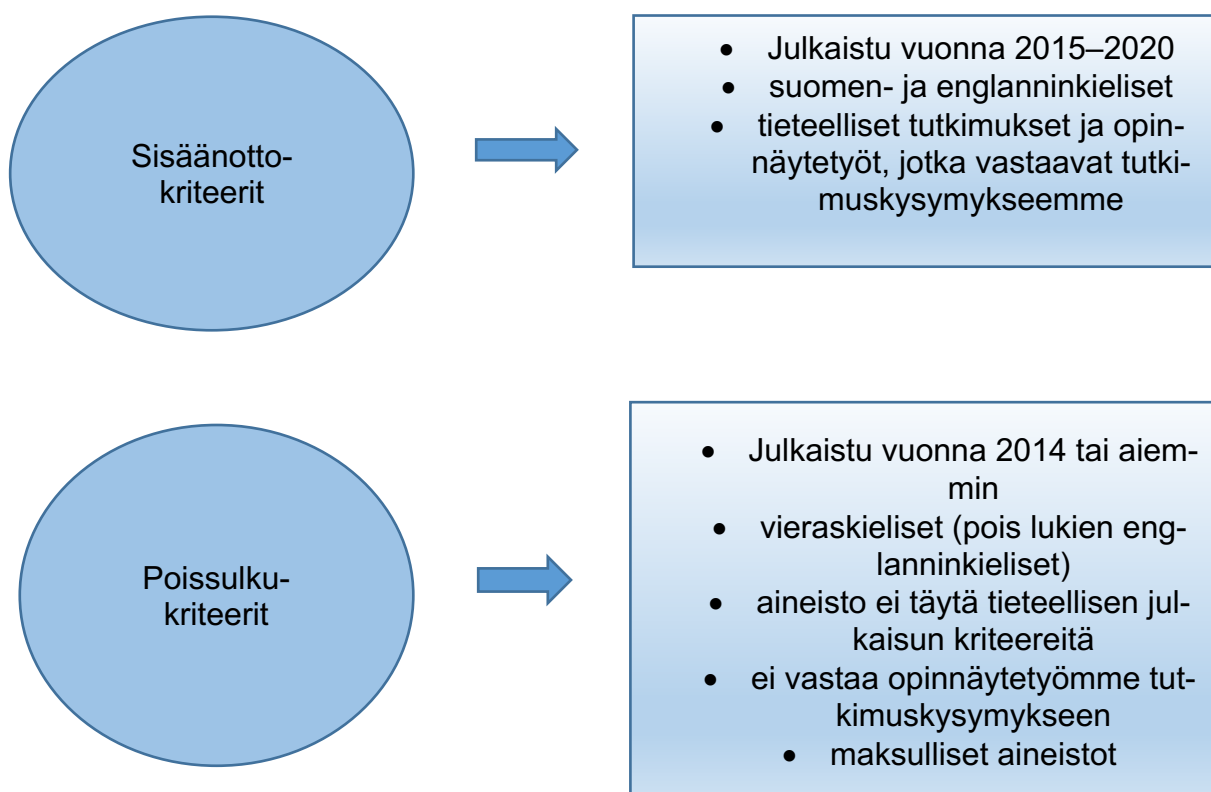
Sisäänotto-kriteerit

- Julkaistu vuonna 2015–2020
- suomen- ja englanninkieliset
- tieteelliset tutkimukset ja opinnäytetyöt, jotka vastaavat tutkimuskysymykseemme

Poissulku-kriteerit

- Julkaistu vuonna 2014 tai aiemmin
- vieraskieliset (pois lukien englanninkieliset)
- aineisto ei täytä tieteellisen julkaisun kriteereitä
- ei vastaa opinnäytetyömme tutkimuskysymykseen
- maksulliset aineistot